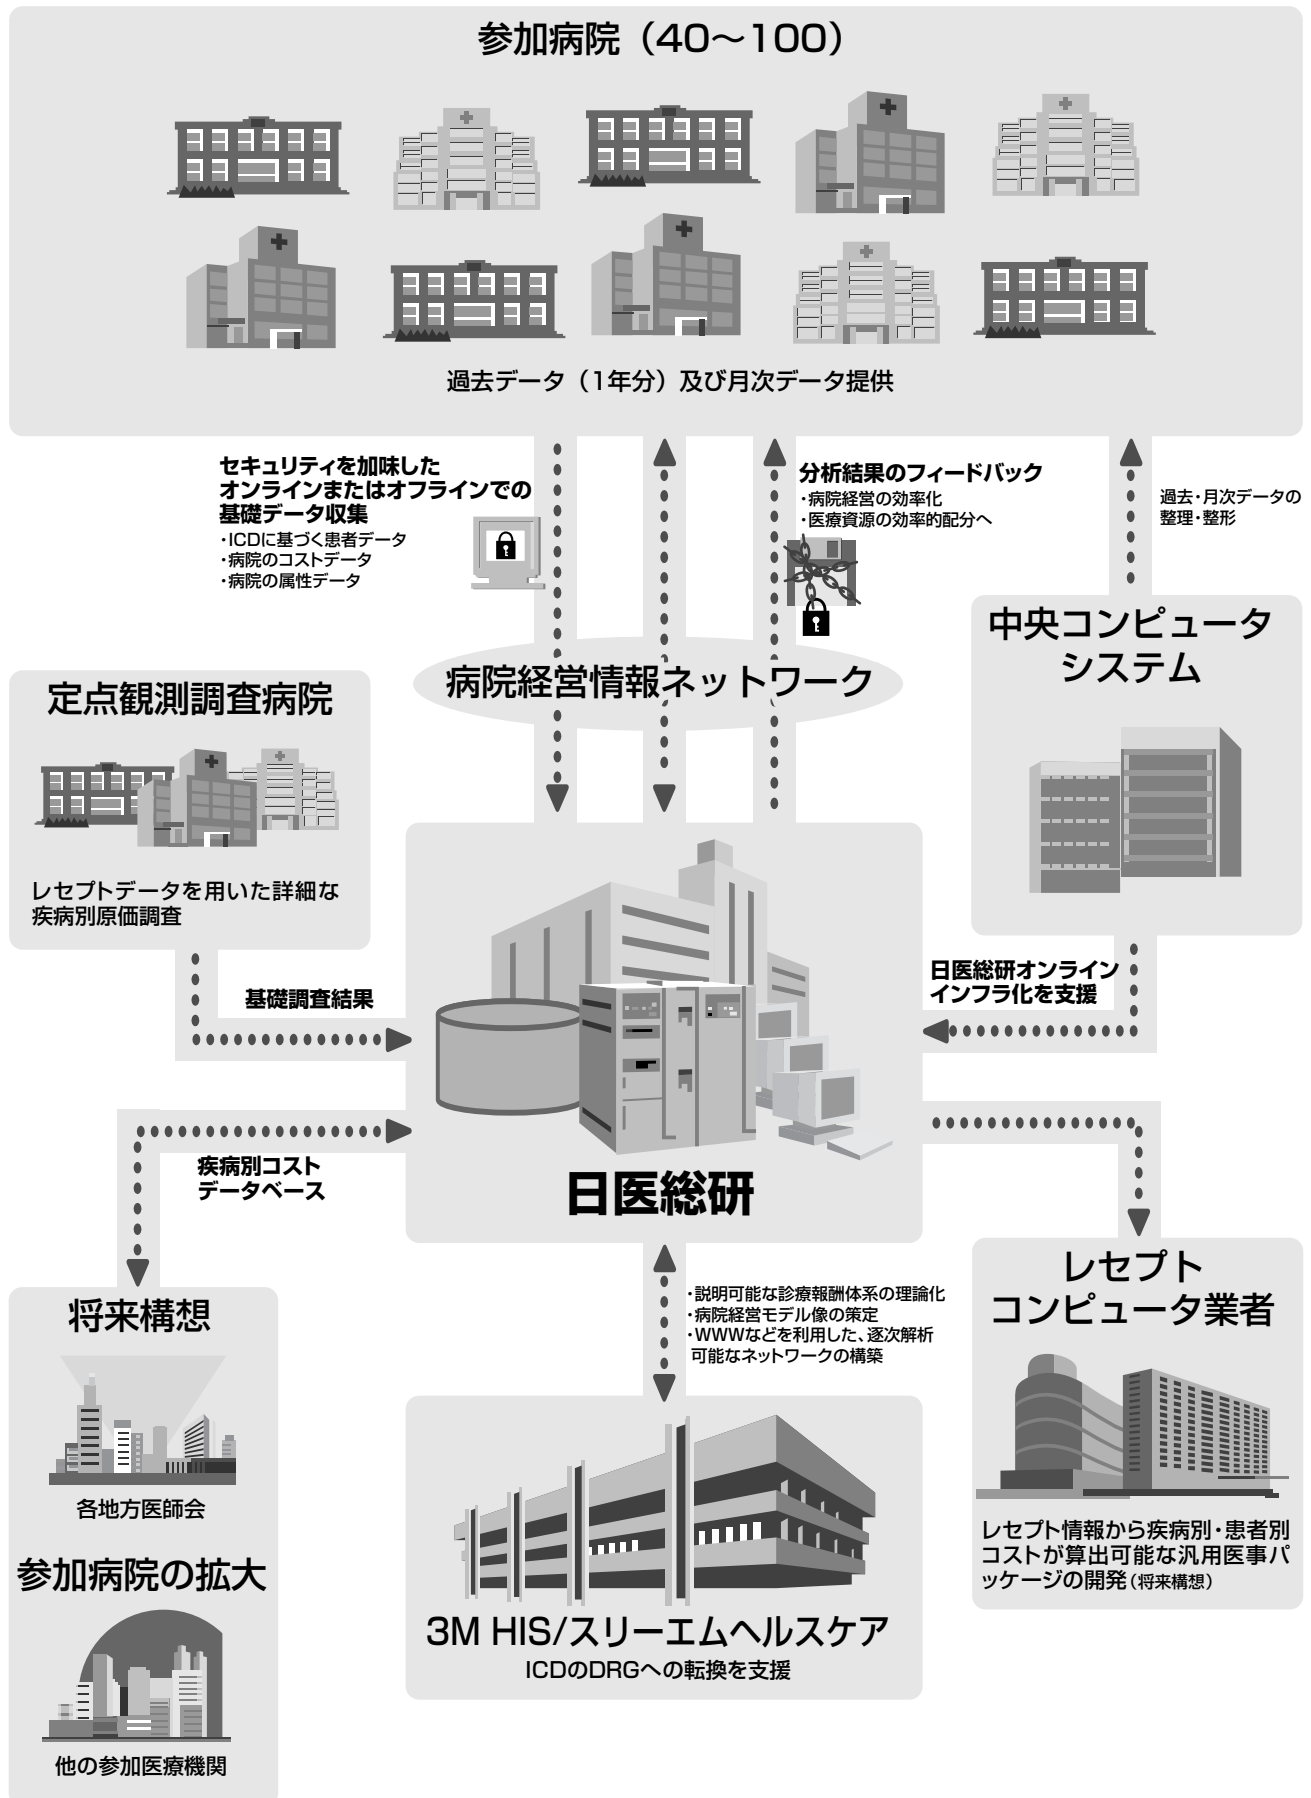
参加病院（40〜100）

過去データ（1年分）及び月次データ提供

セキュリティを加味した
オンラインまたはオフラインでの
基礎データ収集
・ICDに基づく患者データ
・病院のコストデータ
・病院の属性データ

分析結果のフィードバック
・病院経営の効率化
・医療資源の効率的配分へ

過去・月次データの
整理・整形

中央コンピュータ
システム

病院経営情報ネットワーク

定点観測調査病院

レセプトデータを用いた詳細な
疾病別原価調査

基礎調査結果

日医総研オンライン
インフラ化を支援

疾病別コスト
データベース

日医総研

将来構想

各地方医師会

参加病院の拡大

他の参加医療機関

・説明可能な診療報酬体系の理論化
・病院経営モデル像の策定
・WWWなどを利用した、逐次解析
可能なネットワークの構築

3M HIS/スリーエムヘルスケア
ICDのDRGへの転換を支援

レセプト
コンピュータ業者

レセプト情報から疾病別・患者別
コストが算出可能な汎用医事パ
ッケージの開発（将来構想）